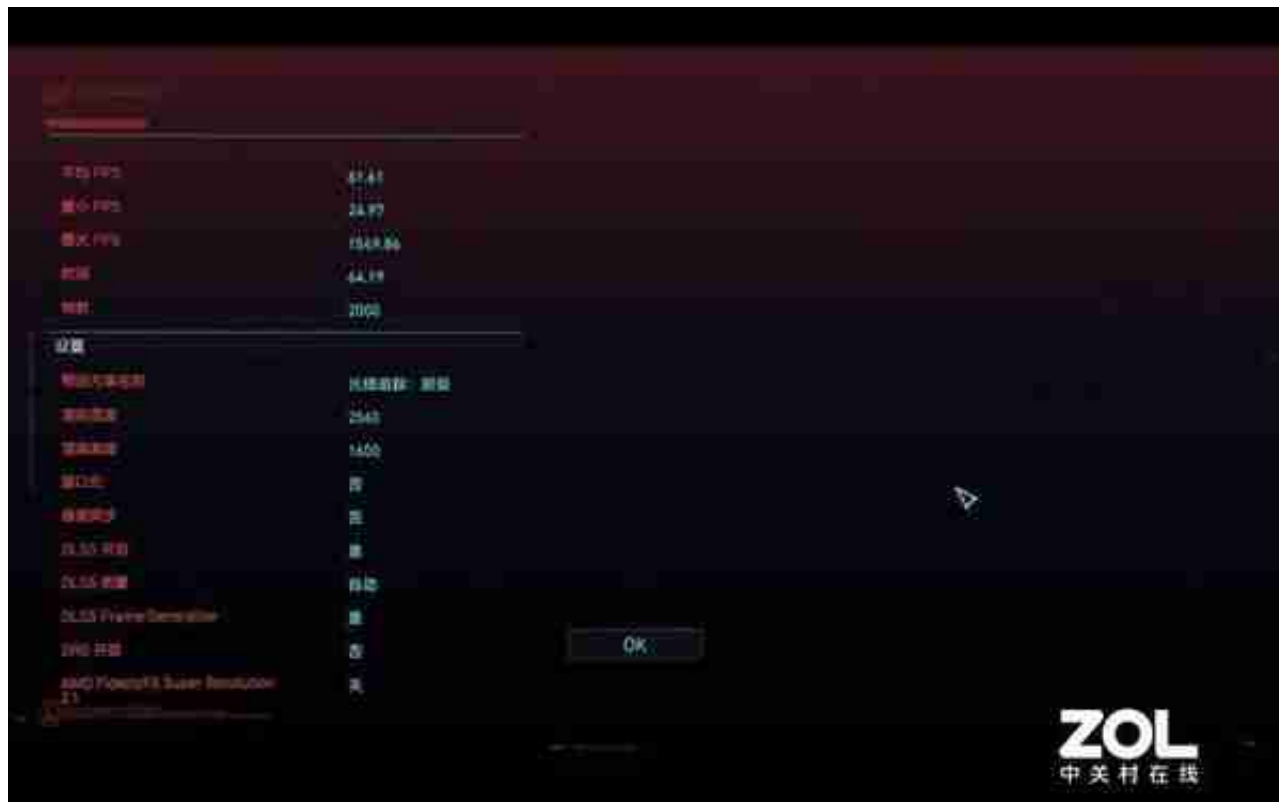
平均 FPS 61.41
最小 FPS 24.97
最大 FPS 1569.86
时间 64.19
帧数 2000

设置

预设光线追踪 光线追踪：超级
屏幕宽度 2560
屏幕高度 1600
窗口化 否
垂直同步 否
DLSS 开启 是
DLSS 质量 自动
DLSS Frame Generation 是
DRS 开启 否
AMD FidelityFX Super Resolution 2.1 关

OK

ZOL
中关村在线